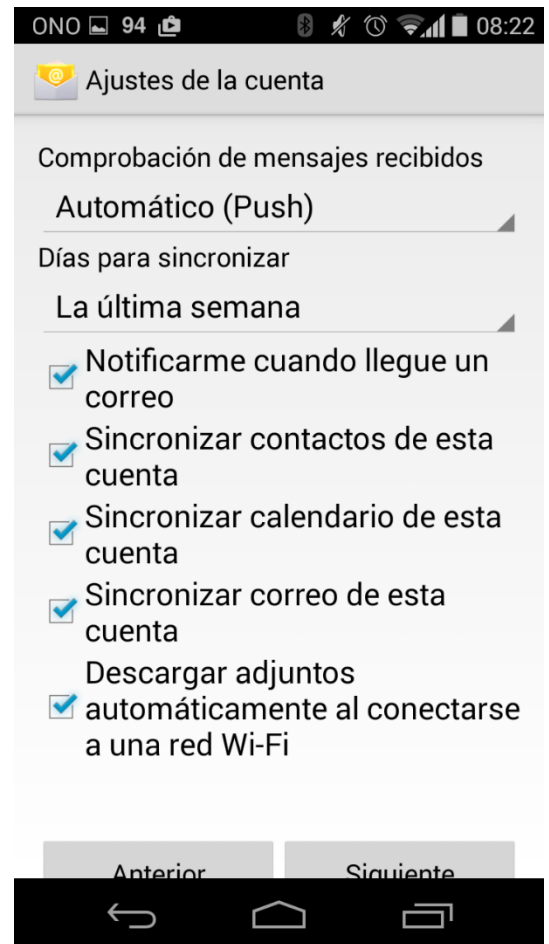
ONO 94 08:22

Ajustes de la cuenta

Comprobación de mensajes recibidos

Automático (Push)

Días para sincronizar

La última semana

Notificarme cuando llegue un correo

Sincronizar contactos de esta cuenta

Sincronizar calendario de esta cuenta

Sincronizar correo de esta cuenta

Descargar adjuntos automáticamente al conectarse a una red Wi-Fi

Anterior

Siguiente